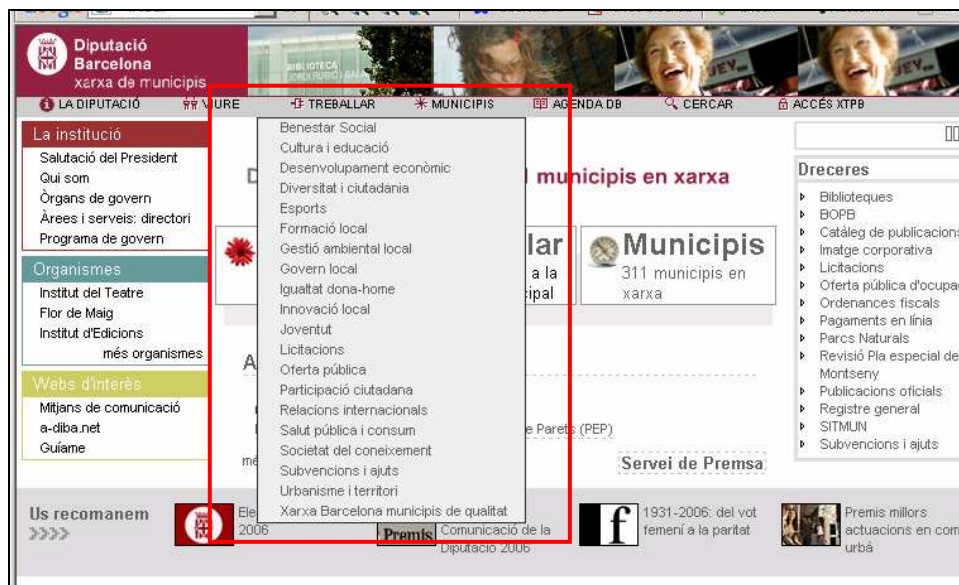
Diputació
Barcelona
xarxa de municipis

BIBLIOTECA

LA DIPUTACIÓ VIURE TREBALLAR MUNICIPIS AGENDA DB CERCAR ACCÉS XTPB

La institució
Salutació del President
Qui som
Òrgans de govern
Àrees i serveis: directori
Programa de govern

Organismes
Institut del Teatre
Flor de Maig
Institut d'Edicions
més organismes

Webs d'interès
Mitjans de comunicació
a-diba.net
Guíame

Benestar Social
Cultura i educació
Desenvolupament econòmic
Diversitat i ciutadania
Esports
Formació local
Gestió ambiental local
Govern local
Igualtat dona-home
Innovació local
Joventut
Licitacions
Oferta pública
Participació ciutadana
Relacions internacionals
Salut pública i consum
Societat del coneixement
Subvencions i ajuts
Urbanisme i territori
Xarxa Barcelona municipis de qualitat

D municipis en xarxa

llar
a la
ipal

Municipis
311 municipis en xarxa

A

e Parets (PEP)

mé

Servei de Premsa

Dreceres
Biblioteques
BOPB
Catàleg de publicacions
Imatge corporativa
Licitacions
Oferta pública d'ocupac
Ordenances fiscals
Pagaments en línia
Parcs Naturals
Revisió Pla especial de Montseny
Publicacions oficials
Registre general
SITMUN
Subvencions i ajuts

Us recomanem
>>>>

Ele
2006

Premis Comunicació de la Diputació 2006

1931-2006: del vot femení a la paritat

Premis millors actuacions en com urbà